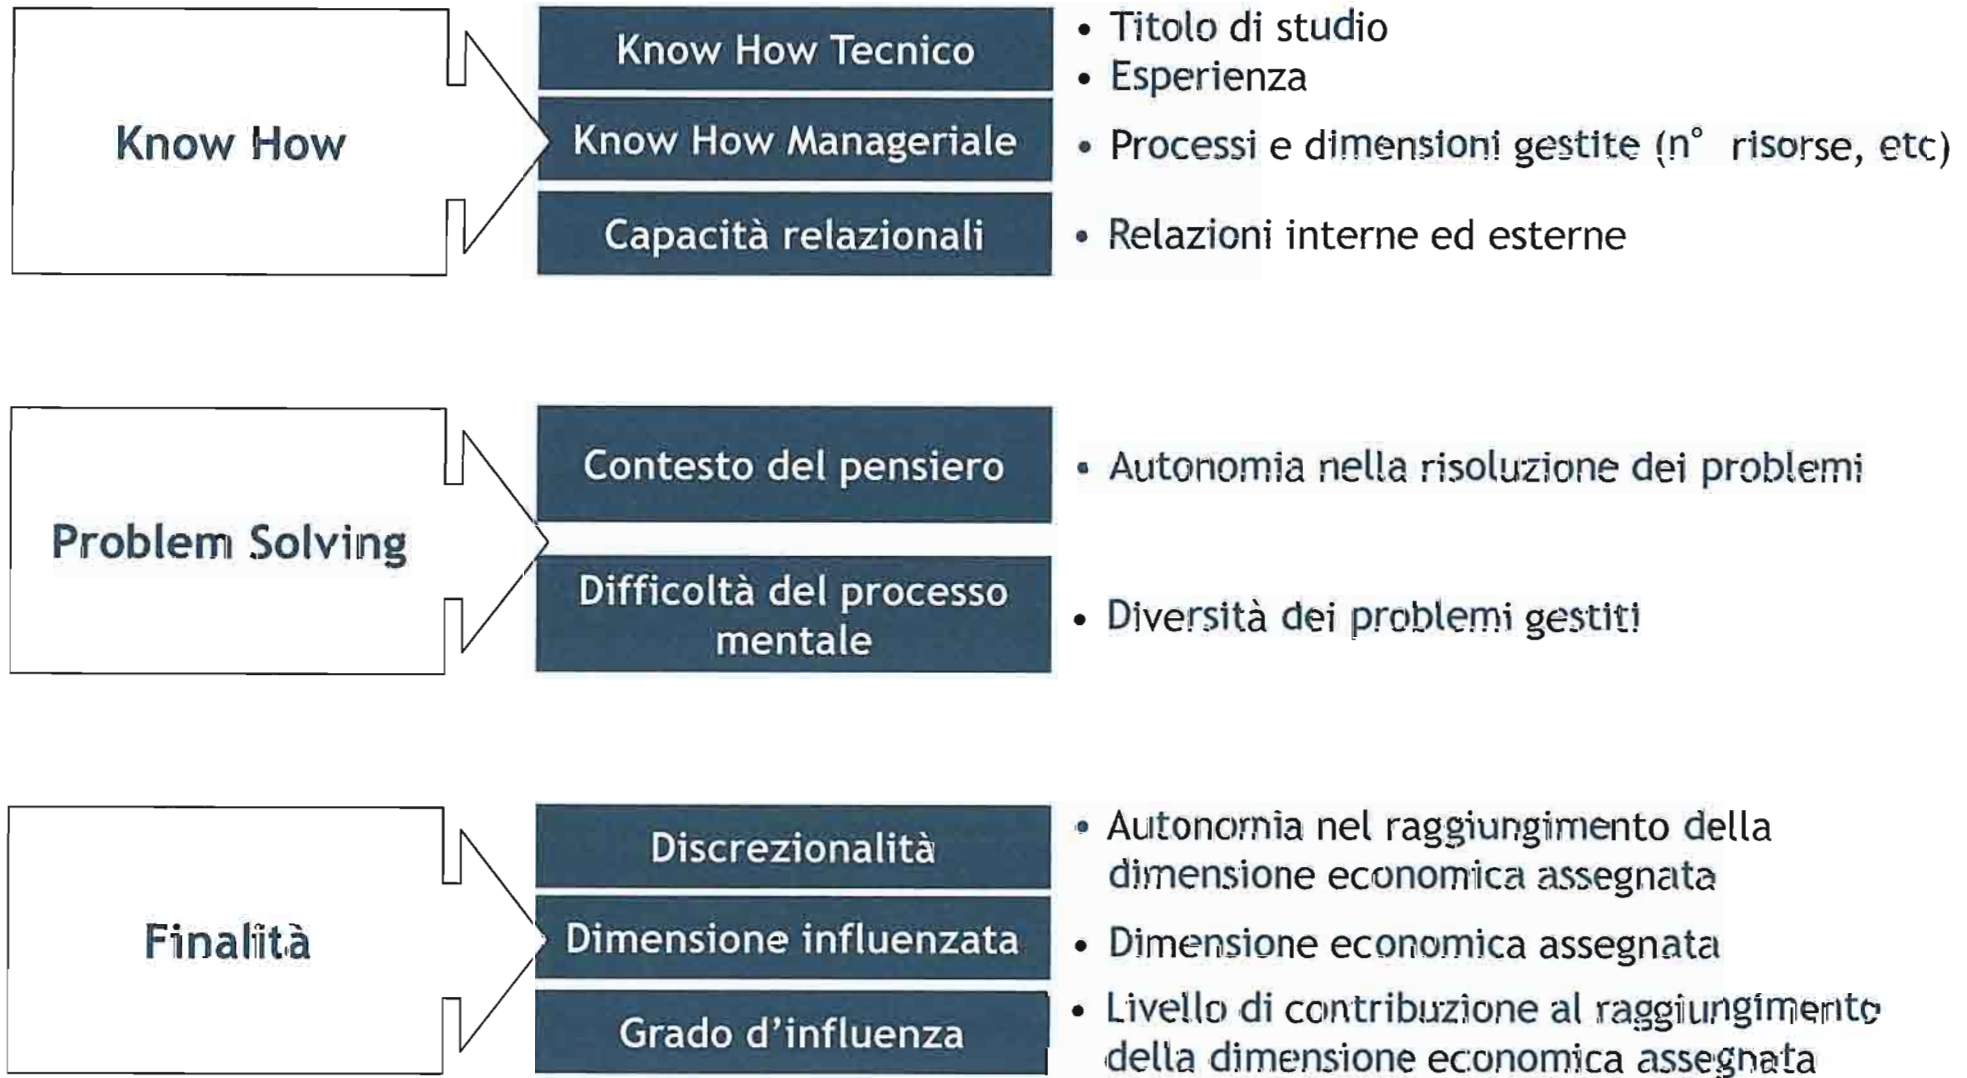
Know How

Know How Tecnico

Know How Manageriale

Capacità relazionali

• Titolo di studio
• Esperienza

• Processi e dimensioni gestite (n° risorse, etc)

• Relazioni interne ed esterne

Problem Solving

Contesto del pensiero

Difficoltà del processo mentale

• Autonomia nella risoluzione dei problemi

• Diversità dei problemi gestiti

Finalità

Discrezionalità

Dimensione influenzata

Grado d'influenza

• Autonomia nel raggiungimento della dimensione economica assegnata

• Dimensione economica assegnata

• Livello di contribuzione al raggiungimento della dimensione economica assegnata